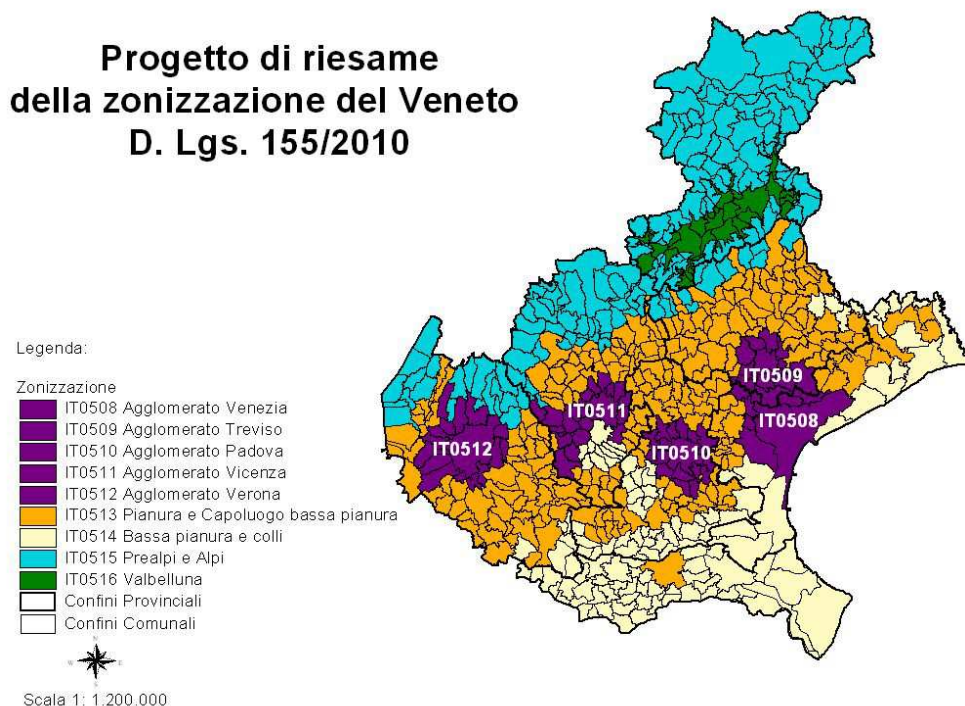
Progetto di riesame della zonizzazione del Veneto D. Lgs. 155/2010

Legenda:

Zonizzazione
IT0508 Agglomerato Venezia
IT0509 Agglomerato Treviso
IT0510 Agglomerato Padova
IT0511 Agglomerato Vicenza
IT0512 Agglomerato Verona
IT0513 Pianura e Capoluogo bassa pianura
IT0514 Bassa pianura e colli
IT0515 Prealpi e Alpi
IT0516 Valbelluna
Confini Provinciali
Confini Comunali

Scala 1: 1.200.000

IT0509
IT0511
IT0508
IT0512
IT0510